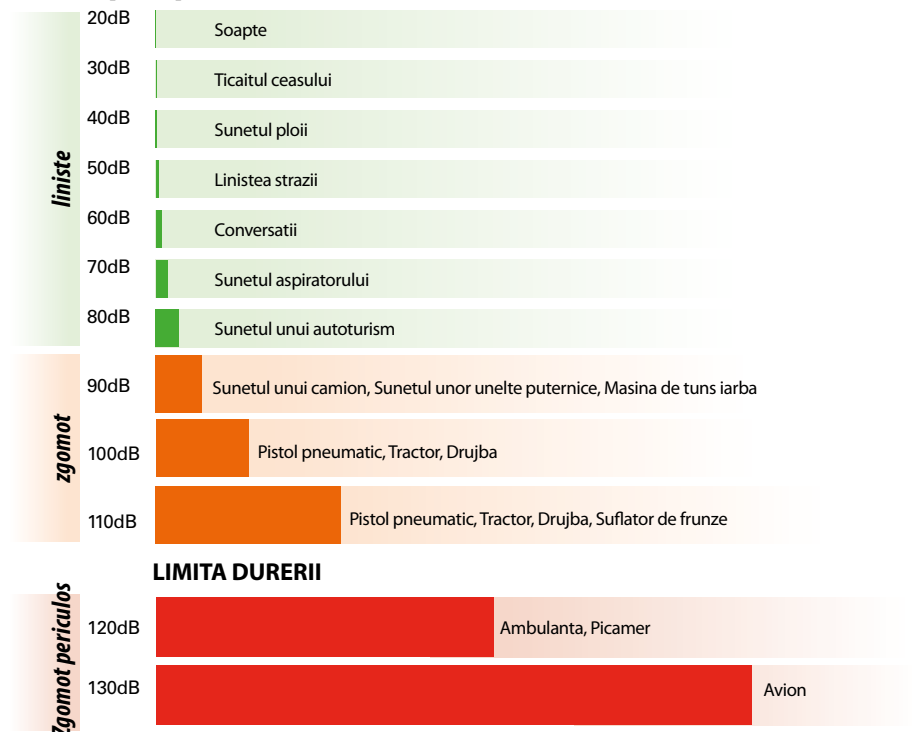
liniste

20dB Soapte

30dB Ticaitul ceasului

40dB Sunetul ploii

50dB Linistea strazii

60dB Conversatii

70dB Sunetul aspiratorului

80dB Sunetul unui autoturism

zgomot

90dB Sunetul unui camion, Sunetul unor unelte puternice, Masina de tuns iarba

100dB Pistol pneumatic, Tractor, Drujba

110dB Pistol pneumatic, Tractor, Drujba, Suflator de frunze

LIMITA DURERII

Zgomot periculos

120dB Ambulanta, Picamer

130dB Avion